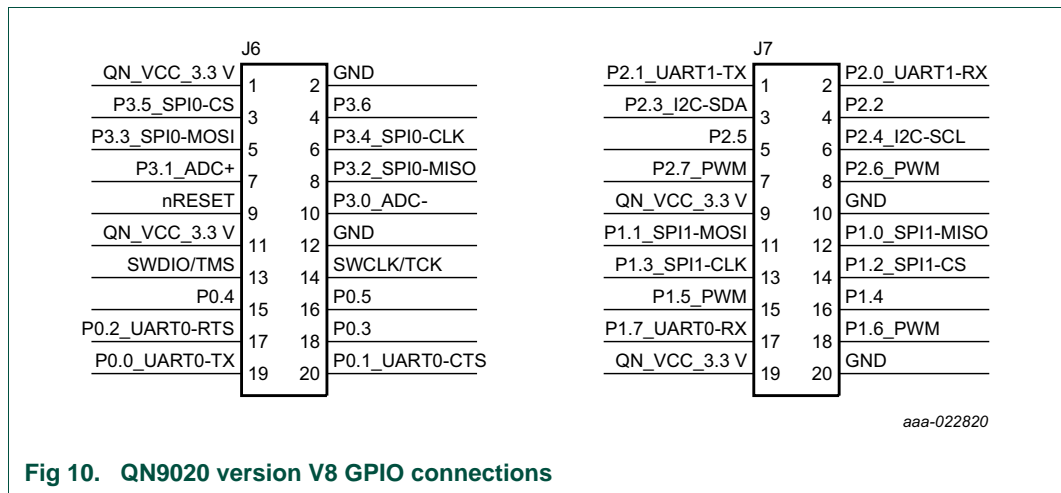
J6

| | | | |
|---|---|---|---|
| QN_VCC_3.3 V | 1 | 2 | GND |
| P3.5_SPI0-CS | 3 | 4 | P3.6 |
| P3.3_SPI0-MOSI | 5 | 6 | P3.4_SPI0-CLK |
| P3.1_ADC+ | 7 | 8 | P3.2_SPI0-MISO |
| nRESET | 9 | 10 | P3.0_ADC- |
| QN_VCC_3.3 V | 11 | 12 | GND |
| SWDIO/TMS | 13 | 14 | SWCLK/TCK |
| P0.4 | 15 | 16 | P0.5 |
| P0.2_UART0-RTS | 17 | 18 | P0.3 |
| P0.0_UART0-TX | 19 | 20 | P0.1_UART0-CTS |

J7

| | | | |
|---|---|---|---|
| P2.1_UART1-TX | 1 | 2 | P2.0_UART1-RX |
| P2.3_I2C-SDA | 3 | 4 | P2.2 |
| P2.5 | 5 | 6 | P2.4_I2C-SCL |
| P2.7_PWM | 7 | 8 | P2.6_PWM |
| QN_VCC_3.3 V | 9 | 10 | GND |
| P1.1_SPI1-MOSI | 11 | 12 | P1.0_SPI1-MISO |
| P1.3_SPI1-CLK | 13 | 14 | P1.2_SPI1-CS |
| P1.5_PWM | 15 | 16 | P1.4 |
| P1.7_UART0-RX | 17 | 18 | P1.6_PWM |
| QN_VCC_3.3 V | 19 | 20 | GND |

aaa-022820

Fig 10. QN9020 version V8 GPIO connections